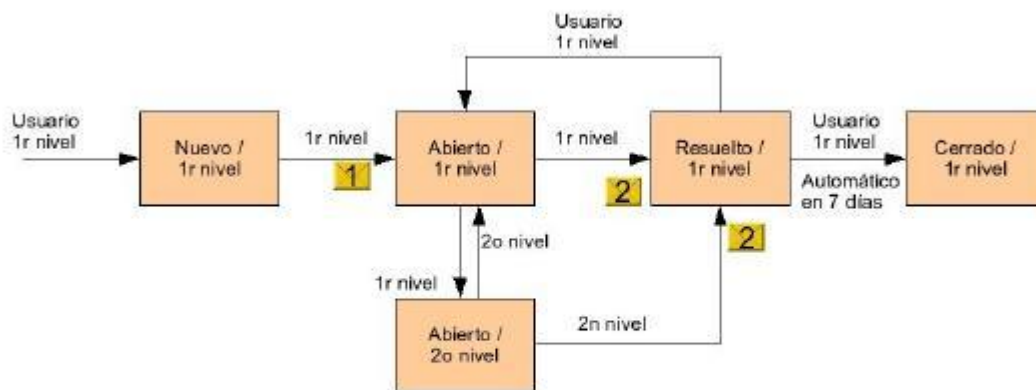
Usuario
1r nivel

Usuario
1r nivel

Nuevo /
1r nivel

1r nivel

1

Abierto /
1r nivel

1r nivel

2

Resuelto /
1r nivel

Usuario
1r nivel

Automático
en 7 dias

Cerrado /
1r nivel

2o nivel

1r nivel

2

Abierto /
2o nivel

2n nivel